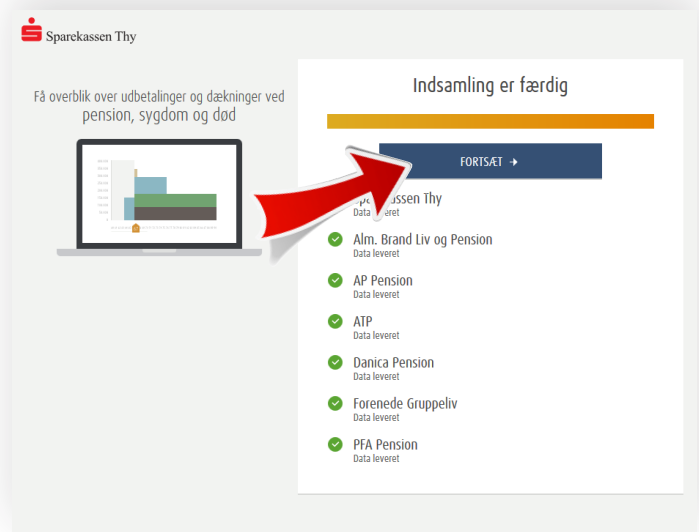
Sparekassen Thy

Få overblik over udbetalinger og dækninger ved pension, sygdom og død

Indsamling er færdig

FORTSÆT →

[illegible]kassen Thy
Data leveret

Alm. Brand Liv og Pension
Data leveret

AP Pension
Data leveret

ATP
Data leveret

Danica Pension
Data leveret

Forenede Gruppeliv
Data leveret

PFA Pension
Data leveret